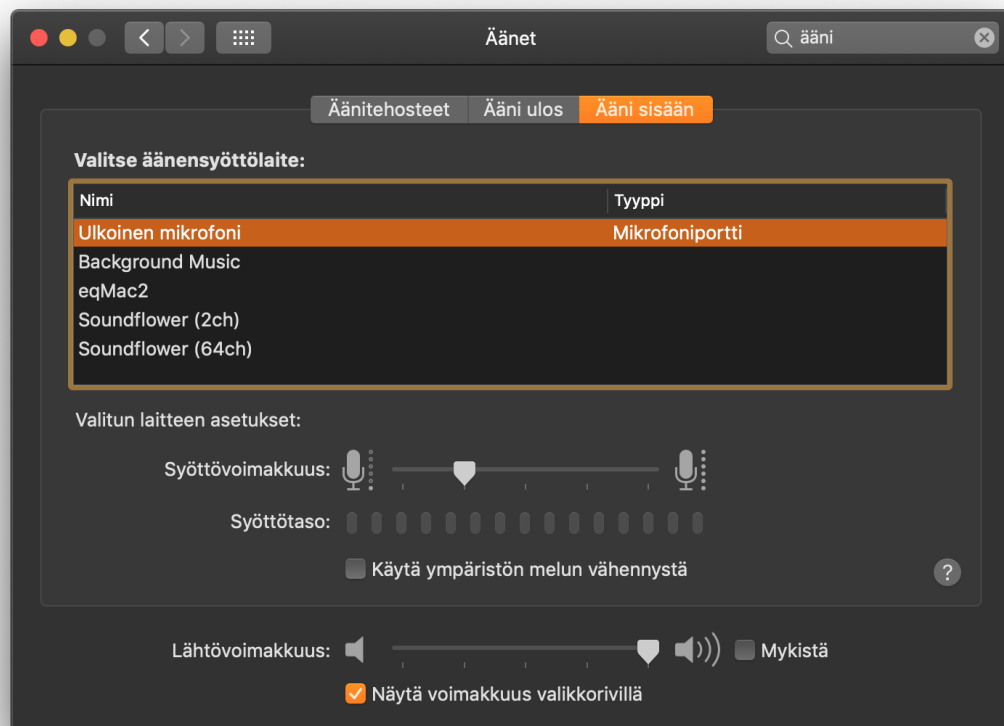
Äänet

ääni

Äänitehosteet | Ääni ulos | Ääni sisään

Valitse äänensyöttölaite:

| Nimi | Tyyppi |
|---|---|
| Ulkoinen mikrofoni | Mikrofoniportti |
| Background Music | |
| eqMac2 | |
| Soundflower (2ch) | |
| Soundflower (64ch) | |

Valitun laitteen asetukset:

Syöttövoimakkuus:

Syöttötaso:

Käytä ympäristön melun vähennystä

?

Lähtövoimakkuus:

Mykistä

Näytä voimakkuus valikkorivillä